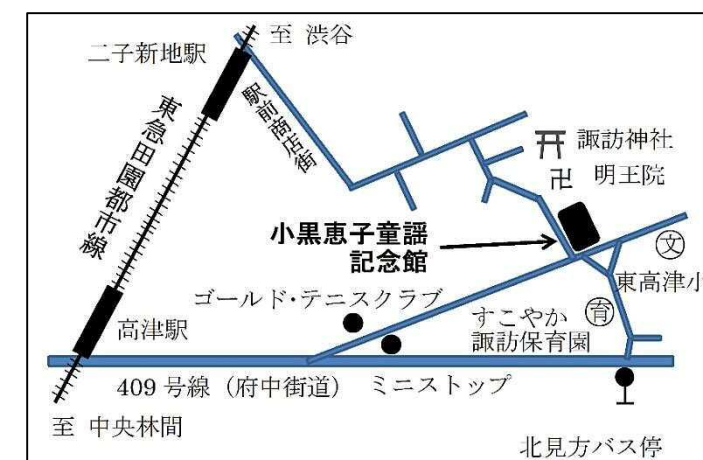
至 渋谷

二子新地駅

東急田園都市線

駅前商店街

諏訪神社

明王院

小黒恵子童謡記念館

文

東高津小

ゴールド・テニスクラブ

育

すこやか諏訪保育園

高津駅

409 号線（府中街道）

ミニストップ

至 中央林間

北見方バス停